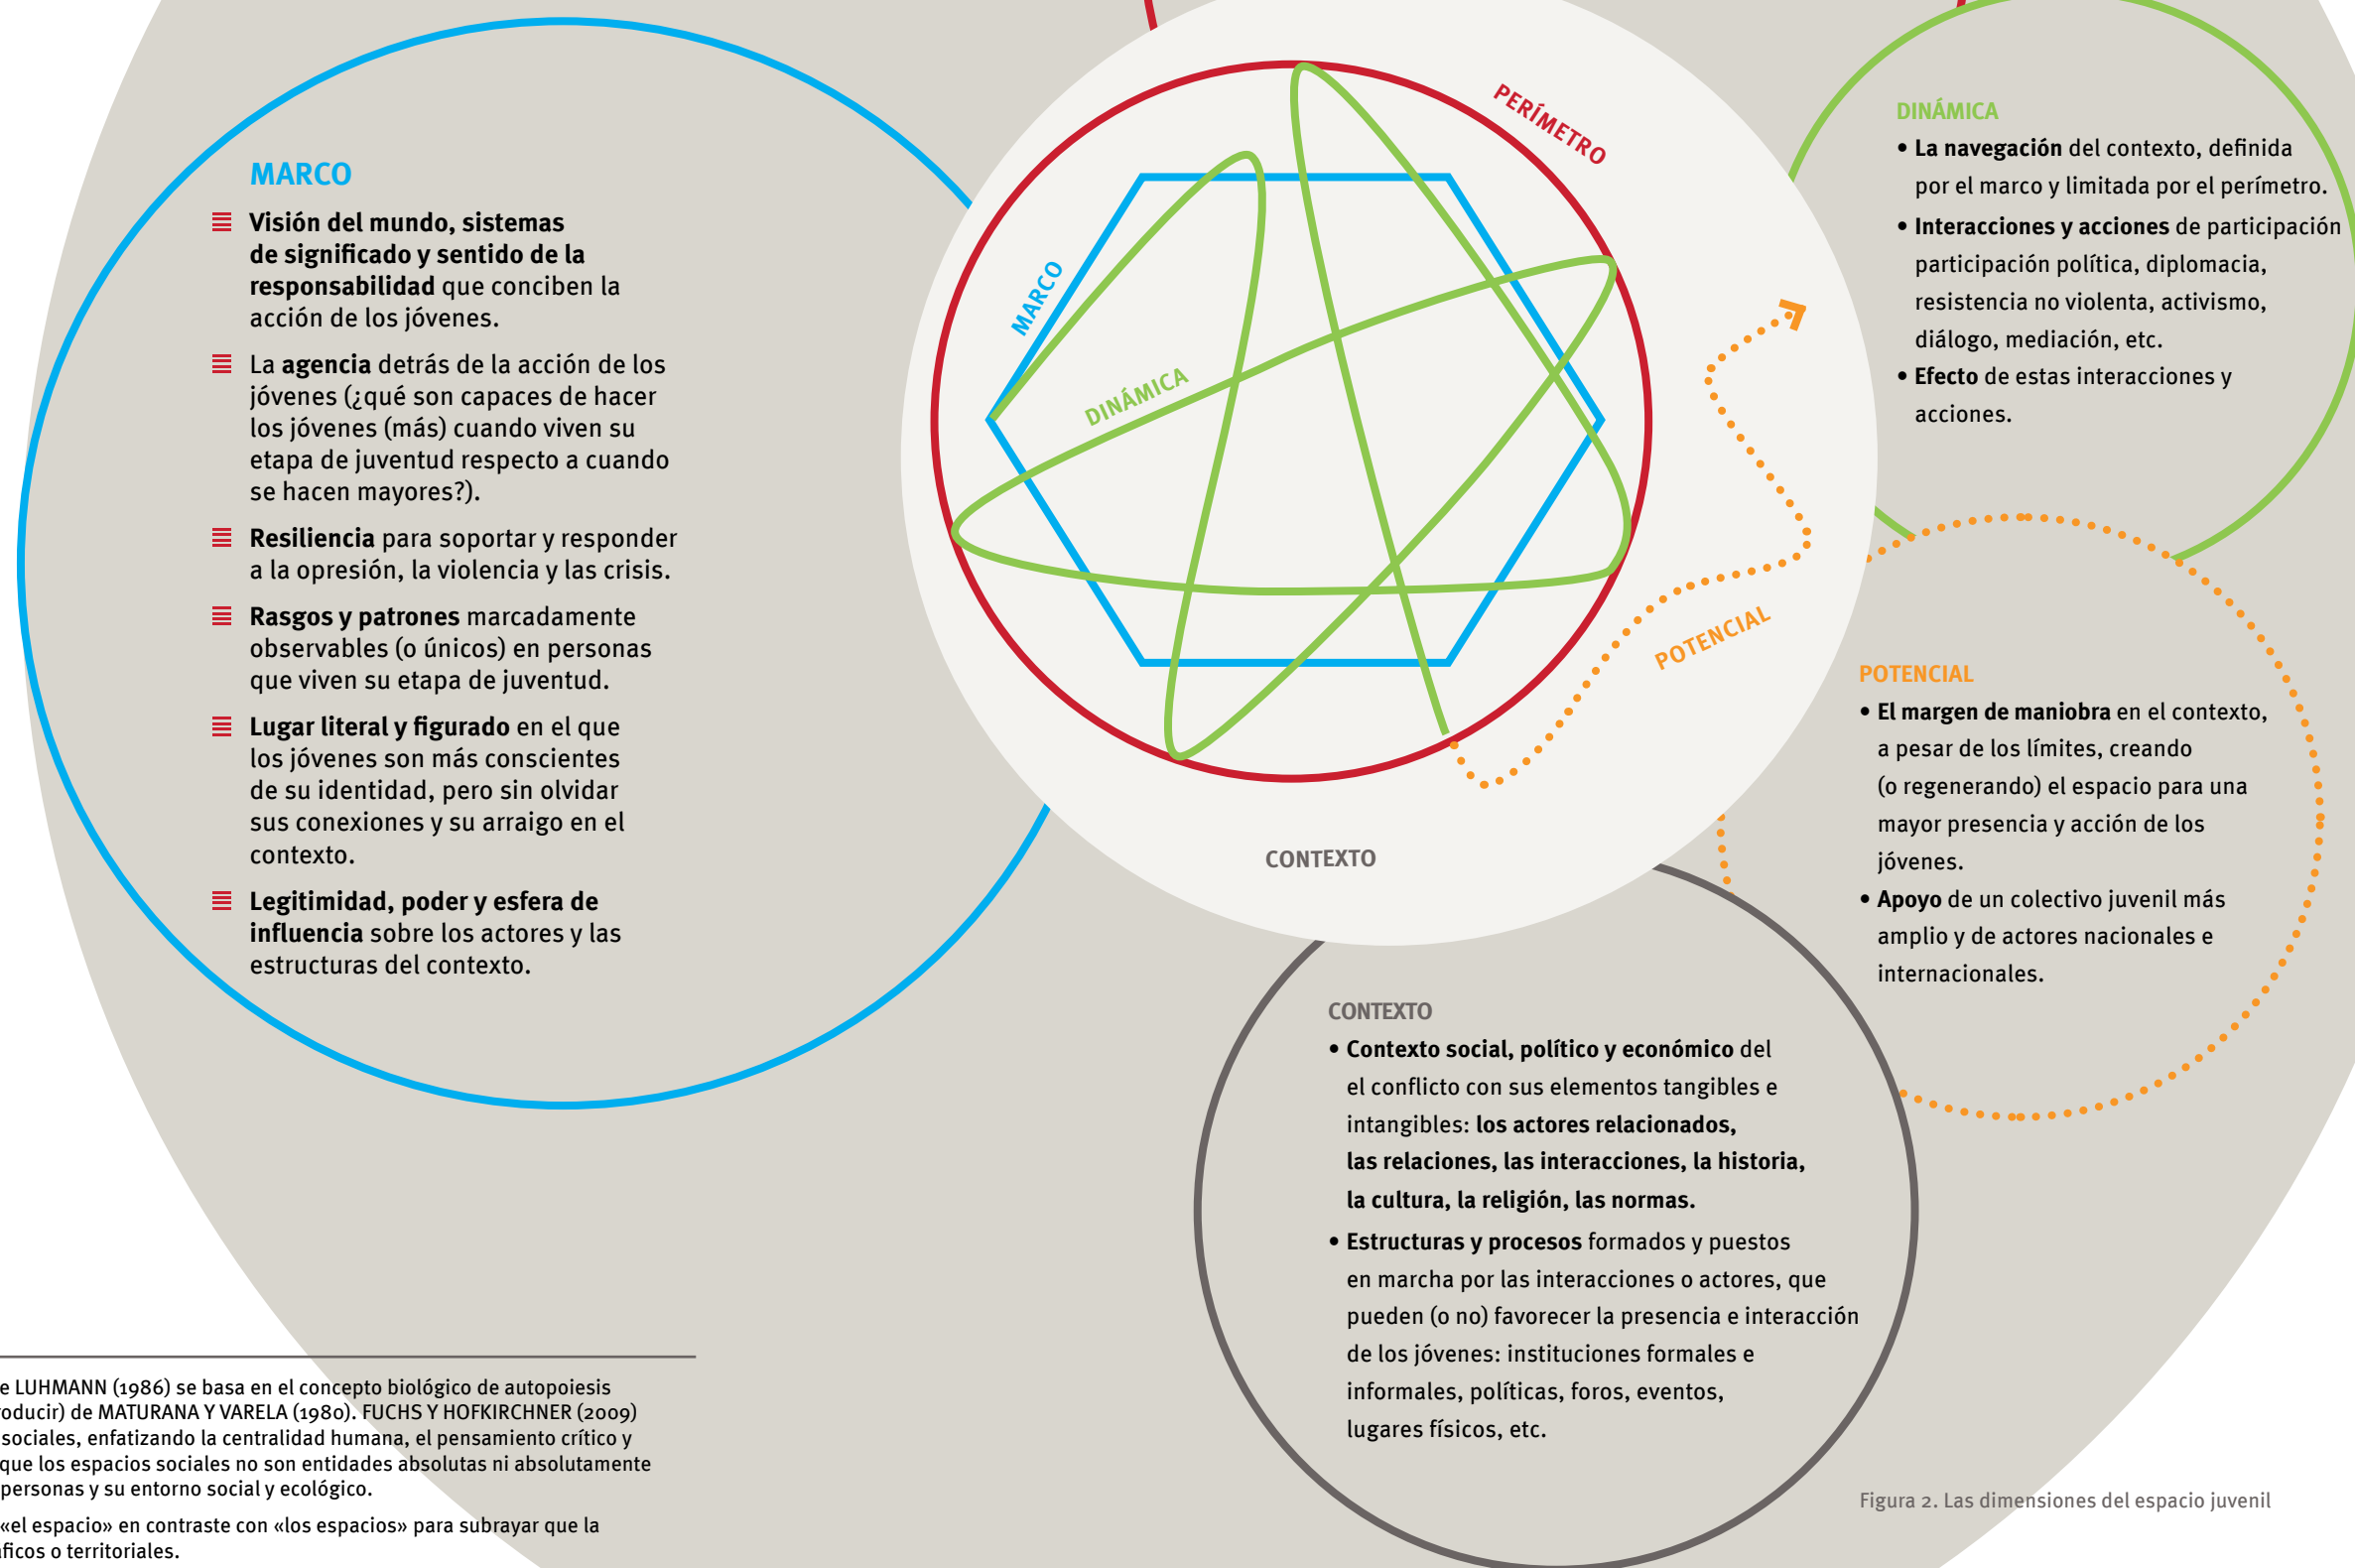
MARCO

Visión del mundo, sistemas de significado y sentido de la responsabilidad que conciben la acción de los jóvenes.

La agencia detrás de la acción de los jóvenes (¿qué son capaces de hacer los jóvenes (más) cuando viven su etapa de juventud respecto a cuando se hacen mayores?).

Resiliencia para soportar y responder a la opresión, la violencia y las crisis.

Rasgos y patrones marcadamente observables (o únicos) en personas que viven su etapa de juventud.

Lugar literal y figurado en el que los jóvenes son más conscientes de su identidad, pero sin olvidar sus conexiones y su arraigo en el contexto.

Legitimidad, poder y esfera de influencia sobre los actores y las estructuras del contexto.

PERÍMETRO
MARCO
DINÁMICA
POTENCIAL
CONTEXTO

DINÁMICA
• La navegación del contexto, definida por el marco y limitada por el perímetro.
• Interacciones y acciones de participación participación política, diplomacia, resistencia no violenta, activismo, diálogo, mediación, etc.
• Efecto de estas interacciones y acciones.

POTENCIAL
• El margen de maniobra en el contexto, a pesar de los límites, creando (o regenerando) el espacio para una mayor presencia y acción de los jóvenes.
• Apoyo de un colectivo juvenil más amplio y de actores nacionales e internacionales.

CONTEXTO
• Contexto social, político y económico del el conflicto con sus elementos tangibles e intangibles: los actores relacionados, las relaciones, las interacciones, la historia, la cultura, la religión, las normas.
• Estructuras y procesos formados y puestos en marcha por las interacciones o actores, que pueden (o no) favorecer la presencia e interacción de los jóvenes: instituciones formales e informales, políticas, foros, eventos, lugares físicos, etc.

e LUHMANN (1986) se basa en el concepto biológico de autopoiesis roducir) de MATURANA Y VARELA (1980). FUCHS Y HOFKIRCHNER (2009) sociales, enfatizando la centralidad humana, el pensamiento crítico y que los espacios sociales no son entidades absolutas ni absolutamente personas y su entorno social y ecológico.

«el espacio» en contraste con «los espacios» para subrayar que la áficos o territoriales.

Figura 2. Las dimensiones del espacio juvenil